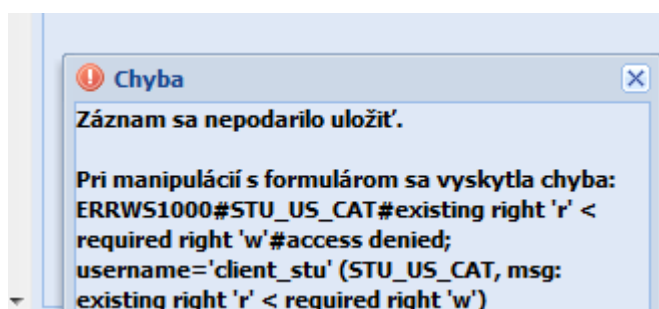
Chyba

Záznam sa nepodarilo uložiť.

Pri manipulácií s formulárom sa vyskytla chyba: ERRWS1000#STU_US_CAT#existing right 'r' < required right 'w'#access denied; username='client_stu' (STU_US_CAT, msg: existing right 'r' < required right 'w')